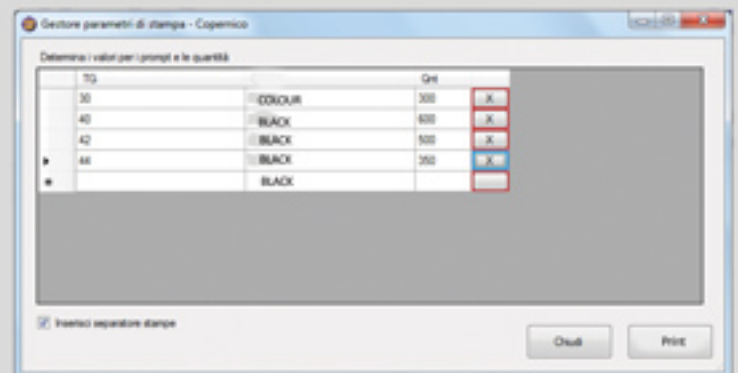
Gestore parametri di stampa - Copernico

Determina i valori per i prompt e le quantità

| | TG | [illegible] | Qnt | |
|---|---|---|---|---|
| | 30 | COLOUR | 300 | X |
| | 40 | BLACK | 600 | X |
| | 42 | BLACK | 500 | X |
| ▸ | 44 | BLACK | 350 | X |
| * | | BLACK | | |

Inserisci separatore stampe

Chiudi

Print